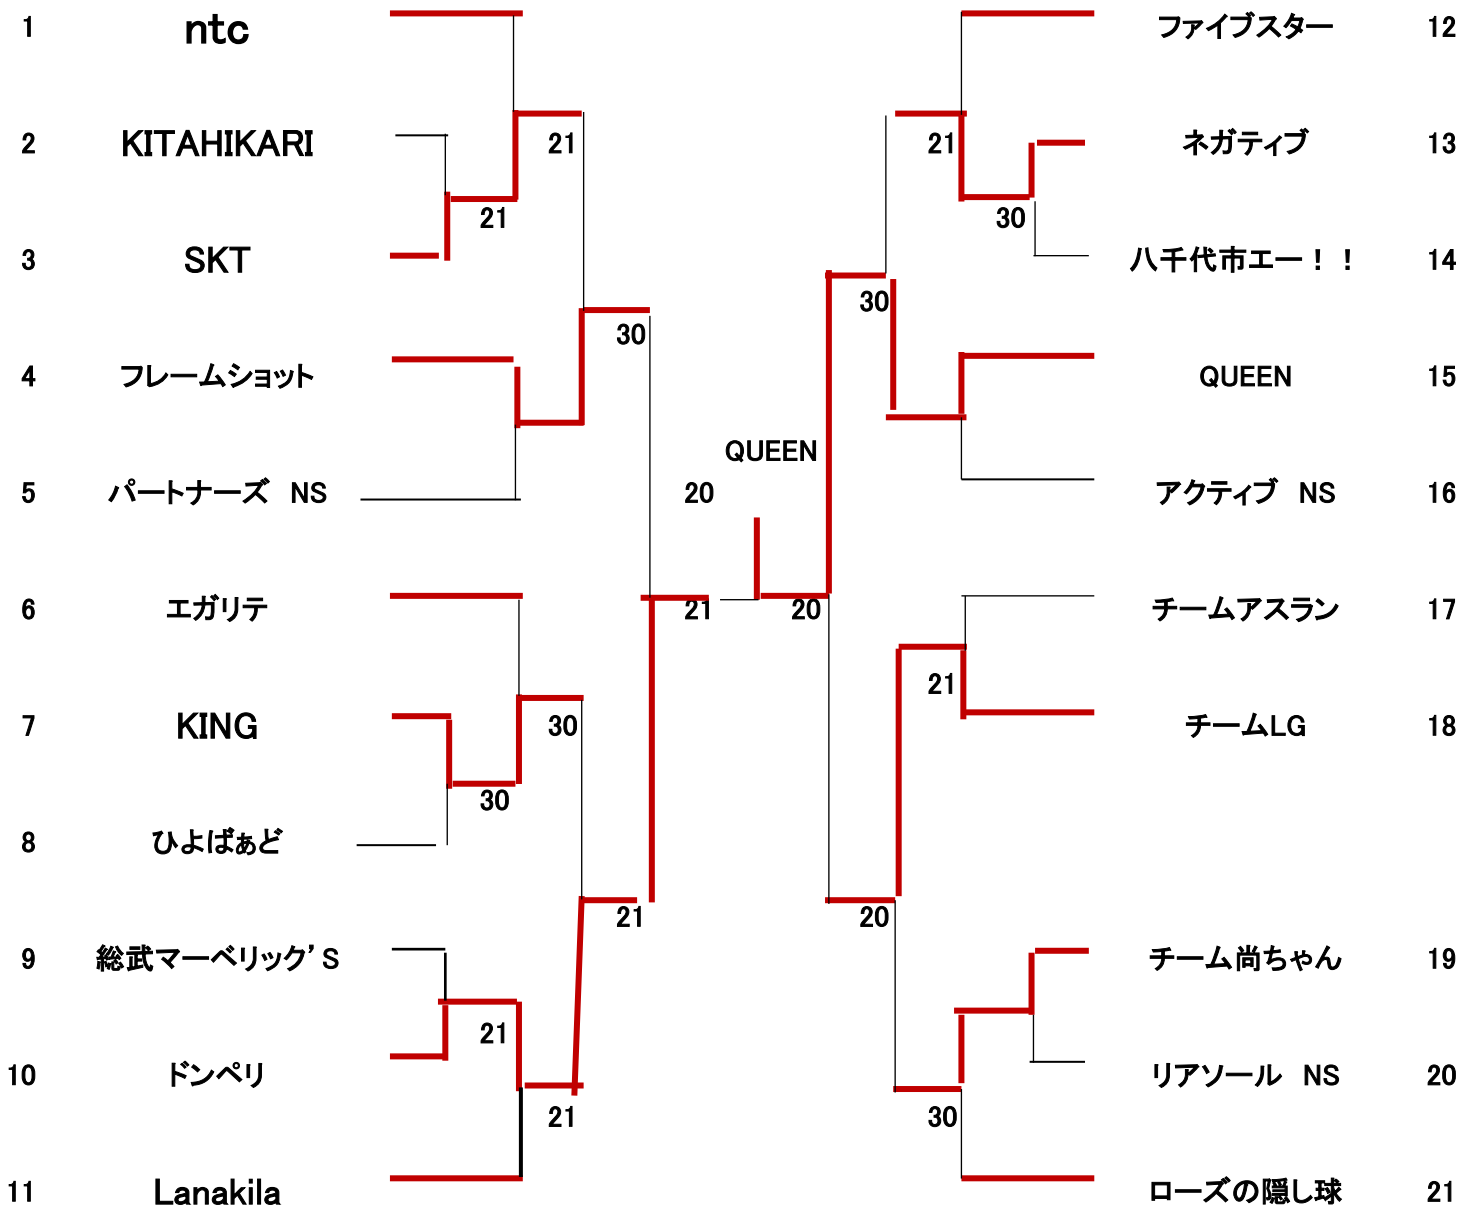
1 ntc
2 KITAHIKARI
3 SKT
4 フレームショット
5 パートナーズ NS
6 エガリテ
7 KING
8 ひよぱぁど
9 総武マーベリック’S
10 ドンペリ
11 Lanakila

21
21
30
20
21
30
30
21
21
21

QUEEN
20
30
21
30
21
20
30

ファイブスター 12
ネガティブ 13
八千代市エー！！ 14
QUEEN 15
アクティブ NS 16
チームアスラン 17
チームLG 18
チーム尚ちゃん 19
リアソール NS 20
ローズの隠し球 21